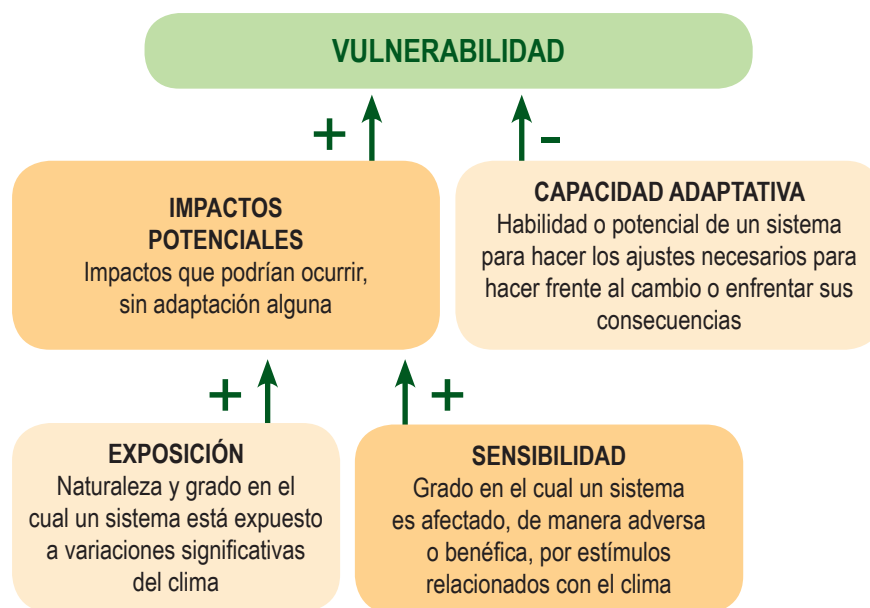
VULNERABILIDAD

+

-

IMPACTOS POTENCIALES
Impactos que podrían ocurrir, sin adaptación alguna

CAPACIDAD ADAPTATIVA
Habilidad o potencial de un sistema para hacer los ajustes necesarios para hacer frente al cambio o enfrentar sus consecuencias

+

+

EXPOSICIÓN
Naturaleza y grado en el cual un sistema está expuesto a variaciones significativas del clima

SENSIBILIDAD
Grado en el cual un sistema es afectado, de manera adversa o benéfica, por estímulos relacionados con el clima